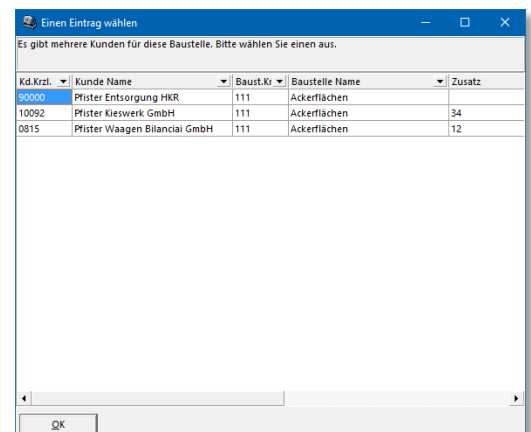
Einen Eintrag wählen

Es gibt mehrere Kunden für diese Baustelle. Bitte wählen Sie einen aus.

| Kd.Krzl. | Kunde Name | Baust.Kı | Baustelle Name | Zusatz |
|---|---|---|---|---|
| 90000 | Pfister Entsorgung HKR | 111 | Ackerflächen | |
| 10092 | Pfister Kieswerk GmbH | 111 | Ackerflächen | 34 |
| 0815 | Pfister Waagen Bilanciai GmbH | 111 | Ackerflächen | 12 |

OK